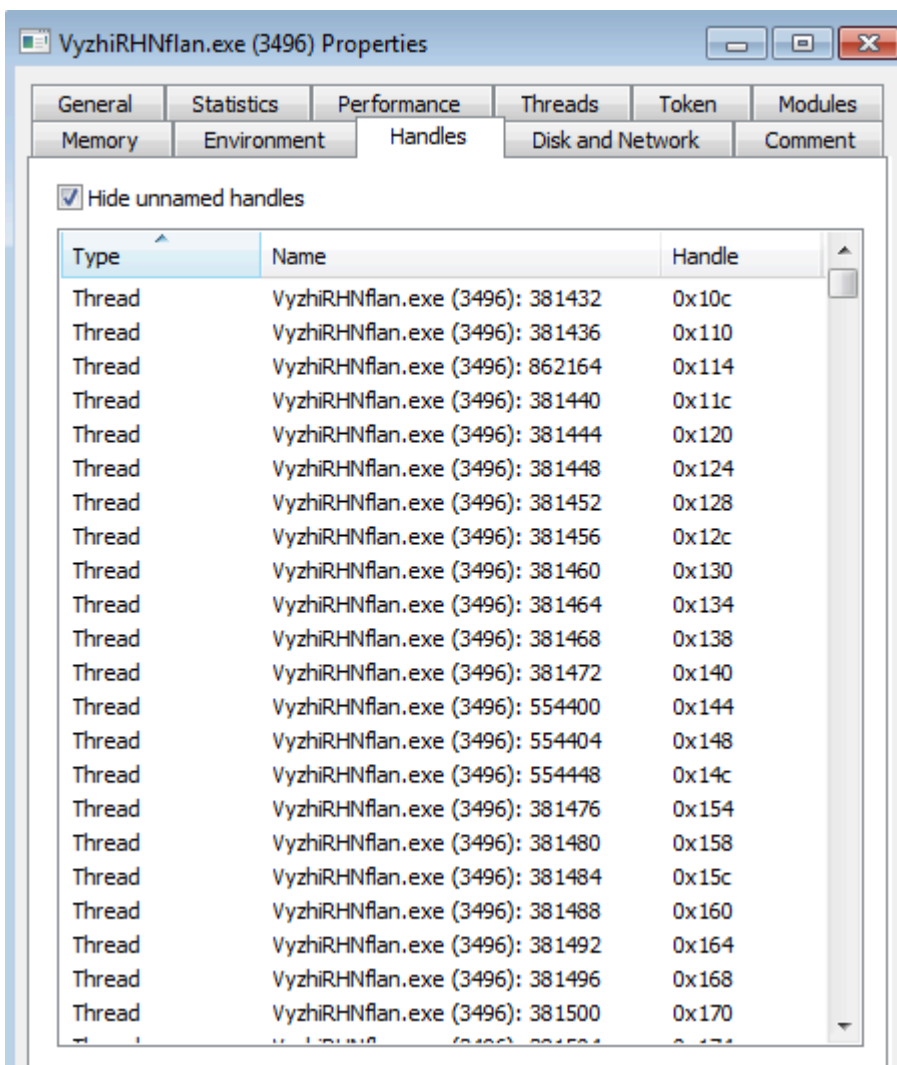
VyzhiRHNflan.exe (3496) Properties

General | Statistics | Performance | Threads | Token | Modules
Memory | Environment | Handles | Disk and Network | Comment

Hide unnamed handles

| Type | Name | Handle |
|---|---|---|
| Thread | VyzhiRHNflan.exe (3496): 381432 | 0x10c |
| Thread | VyzhiRHNflan.exe (3496): 381436 | 0x110 |
| Thread | VyzhiRHNflan.exe (3496): 862164 | 0x114 |
| Thread | VyzhiRHNflan.exe (3496): 381440 | 0x11c |
| Thread | VyzhiRHNflan.exe (3496): 381444 | 0x120 |
| Thread | VyzhiRHNflan.exe (3496): 381448 | 0x124 |
| Thread | VyzhiRHNflan.exe (3496): 381452 | 0x128 |
| Thread | VyzhiRHNflan.exe (3496): 381456 | 0x12c |
| Thread | VyzhiRHNflan.exe (3496): 381460 | 0x130 |
| Thread | VyzhiRHNflan.exe (3496): 381464 | 0x134 |
| Thread | VyzhiRHNflan.exe (3496): 381468 | 0x138 |
| Thread | VyzhiRHNflan.exe (3496): 381472 | 0x140 |
| Thread | VyzhiRHNflan.exe (3496): 554400 | 0x144 |
| Thread | VyzhiRHNflan.exe (3496): 554404 | 0x148 |
| Thread | VyzhiRHNflan.exe (3496): 554448 | 0x14c |
| Thread | VyzhiRHNflan.exe (3496): 381476 | 0x154 |
| Thread | VyzhiRHNflan.exe (3496): 381480 | 0x158 |
| Thread | VyzhiRHNflan.exe (3496): 381484 | 0x15c |
| Thread | VyzhiRHNflan.exe (3496): 381488 | 0x160 |
| Thread | VyzhiRHNflan.exe (3496): 381492 | 0x164 |
| Thread | VyzhiRHNflan.exe (3496): 381496 | 0x168 |
| Thread | VyzhiRHNflan.exe (3496): 381500 | 0x170 |
| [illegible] | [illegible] | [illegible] |